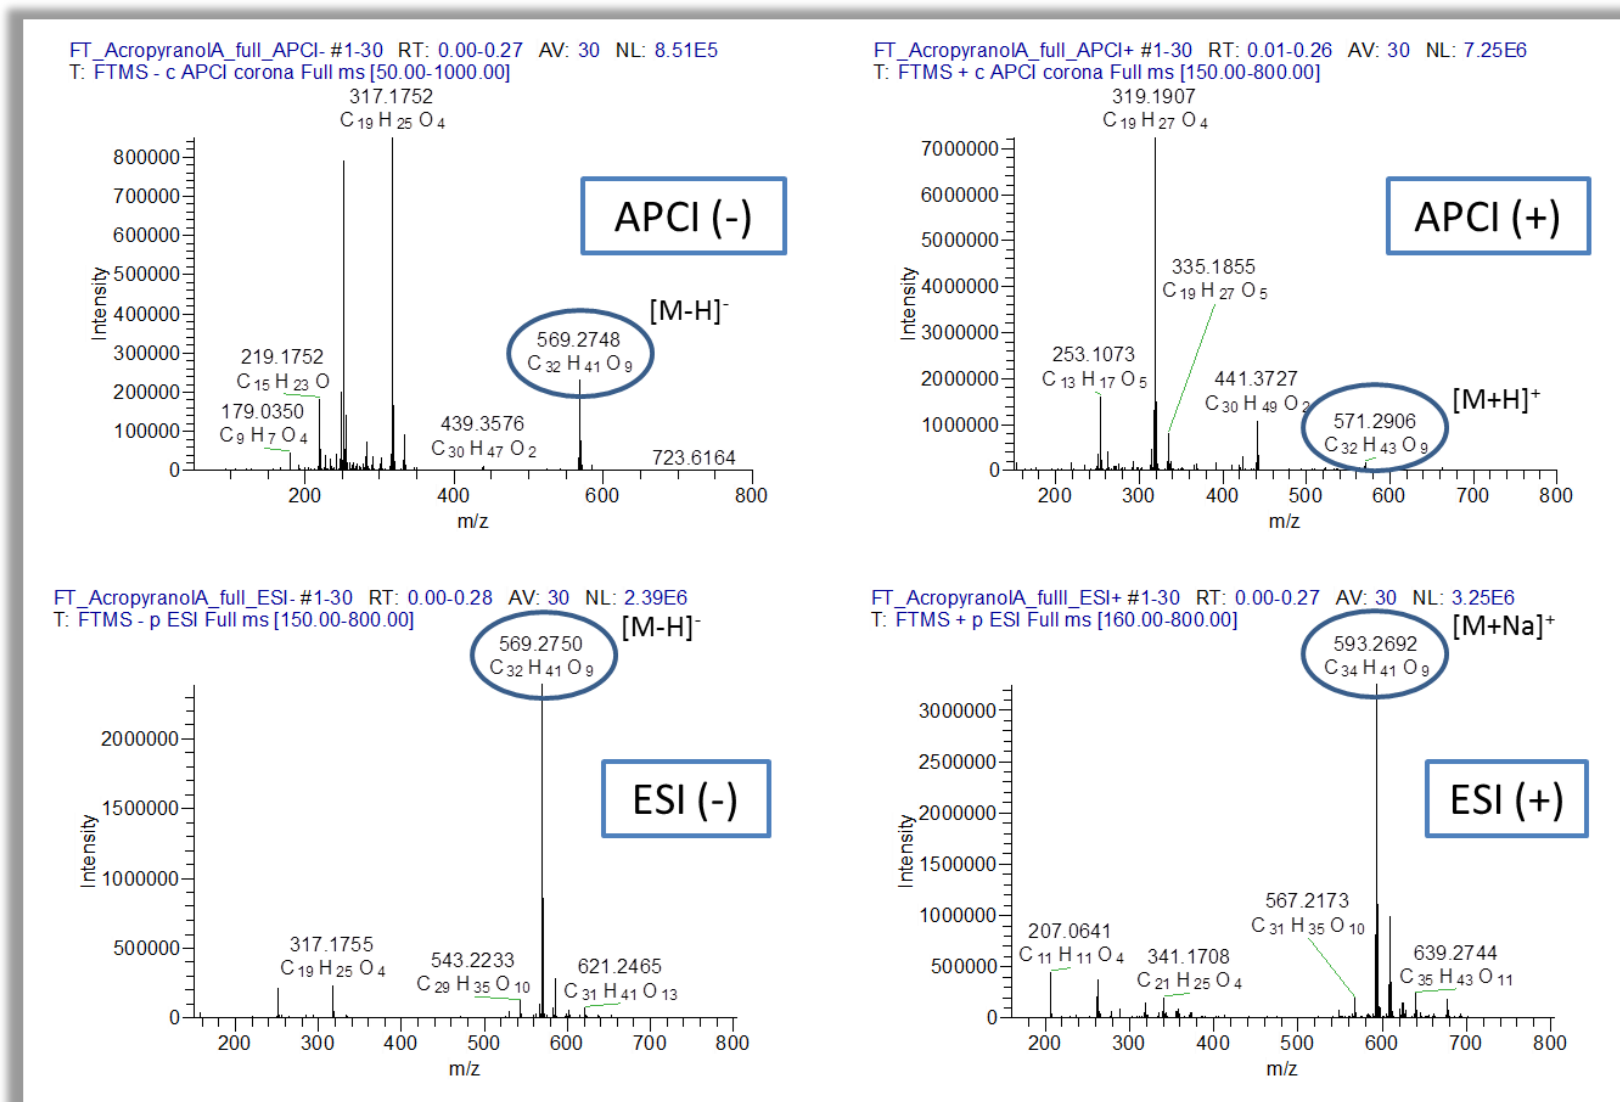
FT_AcropyranolA_full_APCI- #1-30 RT: 0.00-0.27 AV: 30 NL: 8.51E5
T: FTMS - c APCI corona Full ms [50.00-1000.00]

APCI (-)

317.1752
$C_{19}H_{25}O_4$

[M-H]$^-$

569.2748
$C_{32}H_{41}O_9$

219.1752
$C_{15}H_{23}O$

179.0350
$C_9H_7O_4$

439.3576
$C_{30}H_{47}O_2$

723.6164

800000
700000
600000
500000
400000
300000
200000
100000
0

Intensity

200
400
600
800
m/z

FT_AcropyranolA_full_APCI+ #1-30 RT: 0.01-0.26 AV: 30 NL: 7.25E6
T: FTMS + c APCI corona Full ms [150.00-800.00]

APCI (+)

319.1907
$C_{19}H_{27}O_4$

335.1855
$C_{19}H_{27}O_5$

253.1073
$C_{13}H_{17}O_5$

441.3727
$C_{30}H_{49}O_2$

[M+H]$^+$

571.2906
$C_{32}H_{43}O_9$

7000000
6000000
5000000
4000000
3000000
2000000
1000000
0

Intensity

200
300
400
500
600
700
800
m/z

FT_AcropyranolA_full_ESI- #1-30 RT: 0.00-0.28 AV: 30 NL: 2.39E6
T: FTMS - p ESI Full ms [150.00-800.00]

[M-H]$^-$

569.2750
$C_{32}H_{41}O_9$

ESI (-)

2000000
1500000
1000000
500000
0

Intensity

317.1755
$C_{19}H_{25}O_4$

543.2233
$C_{29}H_{35}O_{10}$

621.2465
$C_{31}H_{41}O_{13}$

200
300
400
500
600
700
800
m/z

FT_AcropyranolA_fulll_ESI+ #1-30 RT: 0.00-0.27 AV: 30 NL: 3.25E6
T: FTMS + p ESI Full ms [160.00-800.00]

[M+Na]$^+$

593.2692
$C_{34}H_{41}O_9$

ESI (+)

3000000
2500000
2000000
1500000
1000000
500000
0

Intensity

567.2173
$C_{31}H_{35}O_{10}$

207.0641
$C_{11}H_{11}O_4$

341.1708
$C_{21}H_{25}O_4$

639.2744
$C_{35}H_{43}O_{11}$

200
300
400
500
600
700
800
m/z